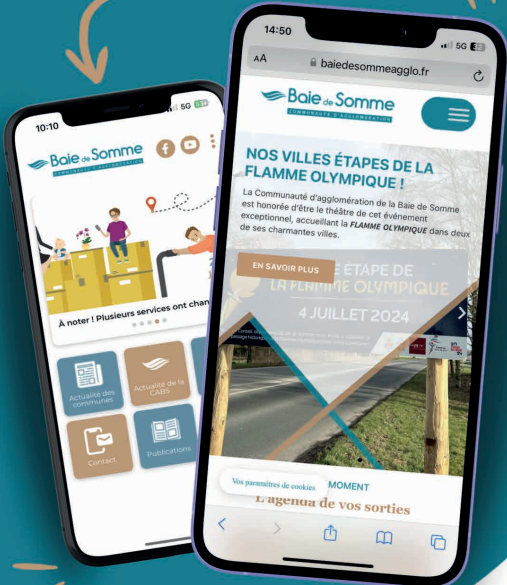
10:10
5G

Baie de Somme
COMMUNAUTÉ D'AGGLOMÉRATION

À noter ! Plusieurs services ont chan

Actualité des communes

Actualité de la CABS

Contact

Publications

14:50
5G

AA
baiedesommeagglo.fr

Baie de Somme
COMMUNAUTÉ D'AGGLOMÉRATION

NOS VILLES ÉTAPES DE LA FLAMME OLYMPIQUE !

La Communauté d'agglomération de la Baie de Somme est honorée d'être le théâtre de cet événement exceptionnel, accueillant la FLAMME OLYMPIQUE dans deux de ses charmantes villes.

EN SAVOIR PLUS

E ÉTAPE DE LA FLAMME OLYMPIQUE

4 JUILLET 2024

Vos paramètres de cookies

MOMENT

L'agenda de vos sorties